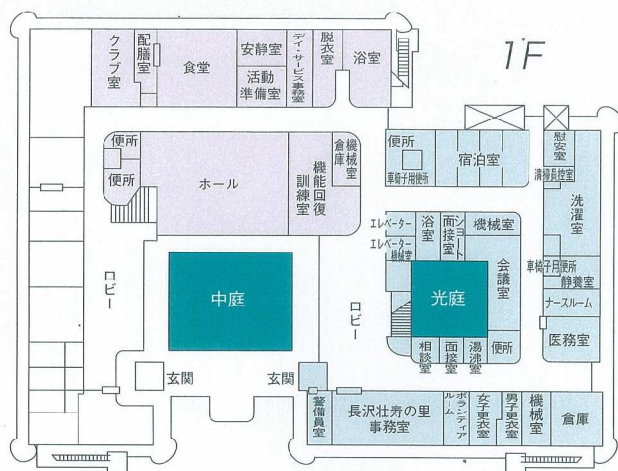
1F

クラブ室
配膳室
食堂
安静室
活動準備室
デイ・サービス事務室
脱衣室
浴室

便所
便所
ホール
倉庫
機械室
機能回復訓練室

便所
車椅子用便所
宿泊室
脱安室
清掃員控室
洗濯室

エレベーター
エレベーター機械室
浴室
面接室
シャワー室
機械室
会議室

車椅子用便所
静養室
ナースルーム
医務室

ロビー
中庭
ロビー
光庭

相談室
面接室
湯沸室
便所

玄関
玄関
警備員室
長沢壮寿の里事務室
ボランティアルーム
女子更衣室
男子更衣室
機械室
倉庫